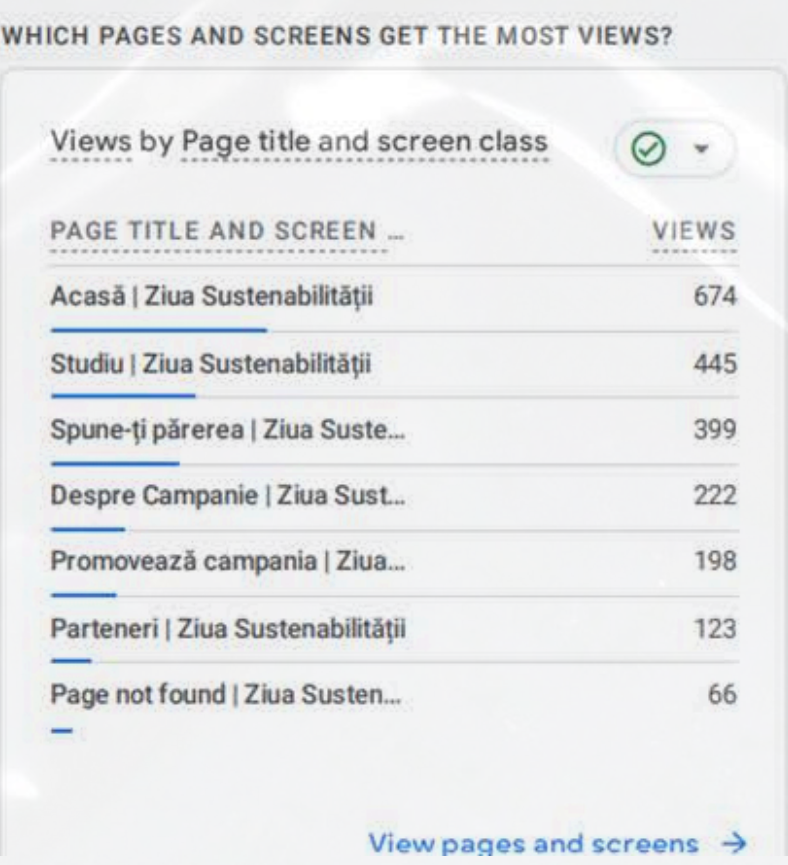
WHICH PAGES AND SCREENS GET THE MOST VIEWS?

Views by Page title and screen class

| PAGE TITLE AND SCREEN ... | VIEWS |
|---|---|
| Acasă \| Ziua Sustenabilității | 674 |
| Studiu \| Ziua Sustenabilității | 445 |
| Spune-ți părerea \| Ziua Suste... | 399 |
| Despre Campanie \| Ziua Sust... | 222 |
| Promovează campania \| Ziua... | 198 |
| Parteneri \| Ziua Sustenabilității | 123 |
| Page not found \| Ziua Susten... | 66 |

View pages and screens →